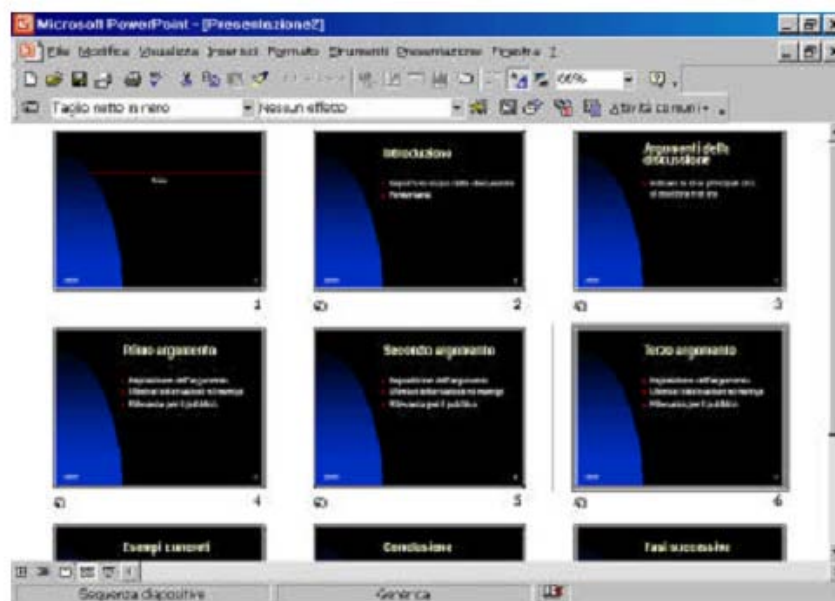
Microsoft PowerPoint - [Presentazione2]

File Modifica Visualizza Inserisci Formato Strumenti Presentazione Finestra ?

66%

Taglio netto in nero

Nessun effetto

Attività comuni

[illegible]

Introduzione

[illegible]

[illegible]

Argomenti della discussione

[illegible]

1

2

3

Primo argomento

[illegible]

Secondo argomento

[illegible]

Terzo argomento

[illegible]

4

5

6

Esempi concreti

Conclusione

Fasi successive

Sequenza diapositive

Generica